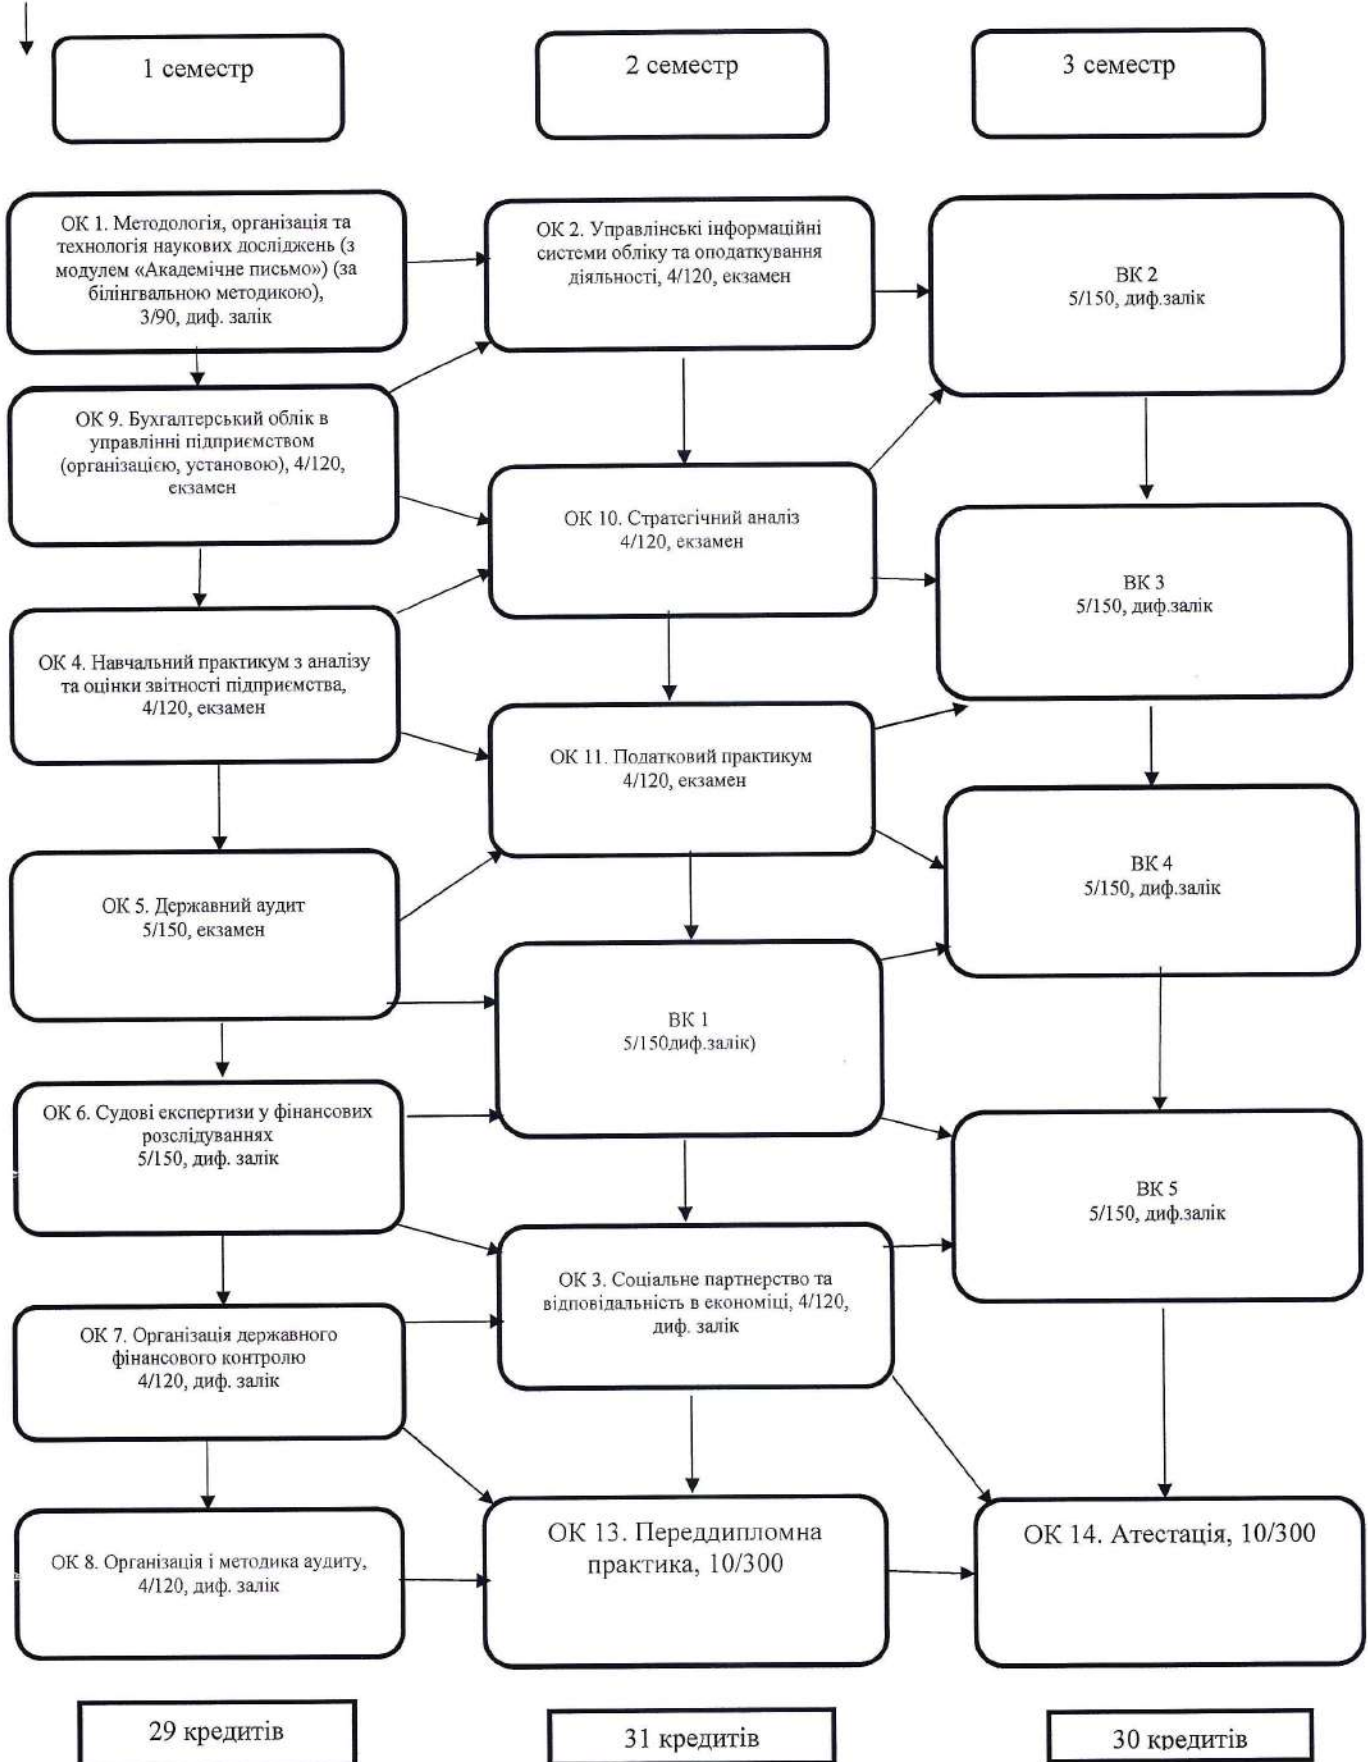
1 семестр

2 семестр

3 семестр

ОК 1. Методологія, організація та технологія наукових досліджень (з модулем «Академічне письмо») (за білінгвальною методикою), 3/90, диф. залік

ОК 9. Бухгалтерський облік в управлінні підприємством (організацією, установою), 4/120, екзамен

ОК 4. Навчальний практикум з аналізу та оцінки звітності підприємства, 4/120, екзамен

ОК 5. Державний аудит 5/150, екзамен

ОК 6. Судові експертизи у фінансових розслідуваннях 5/150, диф. залік

ОК 7. Організація державного фінансового контролю 4/120, диф. залік

ОК 8. Організація і методика аудиту, 4/120, диф. залік

ОК 2. Управлінські інформаційні системи обліку та оподаткування діяльності, 4/120, екзамен

ОК 10. Стратегічний аналіз 4/120, екзамен

ОК 11. Податковий практикум 4/120, екзамен

ВК 1 5/150диф.залік)

ОК 3. Соціальне партнерство та відповідальність в економіці, 4/120, диф. залік

ОК 13. Переддипломна практика, 10/300

ВК 2 5/150, диф.залік

ВК 3 5/150, диф.залік

ВК 4 5/150, диф.залік

ВК 5 5/150, диф.залік

ОК 14. Атестація, 10/300

29 кредитів

31 кредитів

30 кредитів